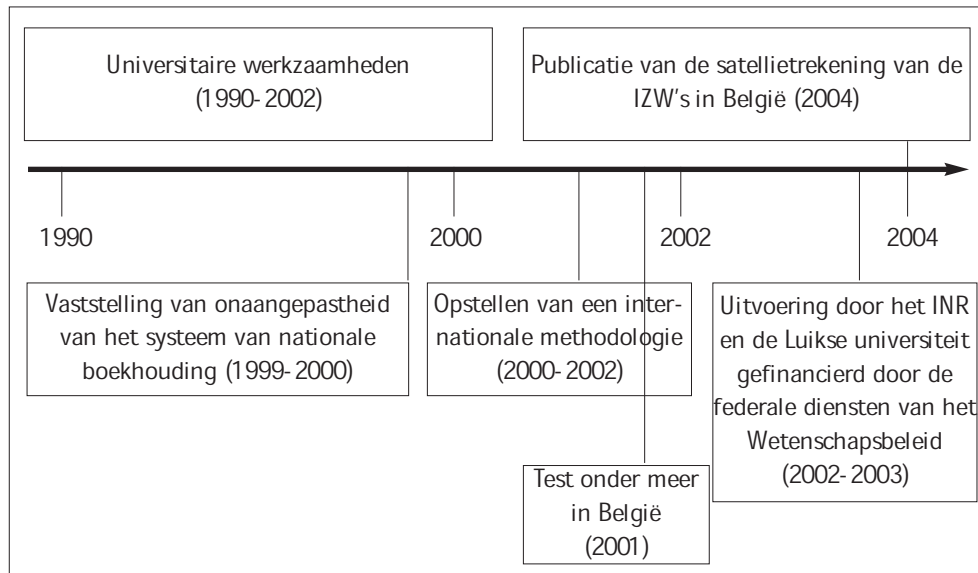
Universitaire werkzaamheden (1990-2002)

Publicatie van de satellietrekening van de IZW's in België (2004)

1990

2000

2002

2004

Vaststelling van onaangepastheid van het systeem van nationale boekhouding (1999-2000)

Opstellen van een internationale methodologie (2000-2002)

Uitvoering door het INR en de Luikse universiteit gefinancierd door de federale diensten van het Wetenschapsbeleid (2002-2003)

Test onder meer in België (2001)